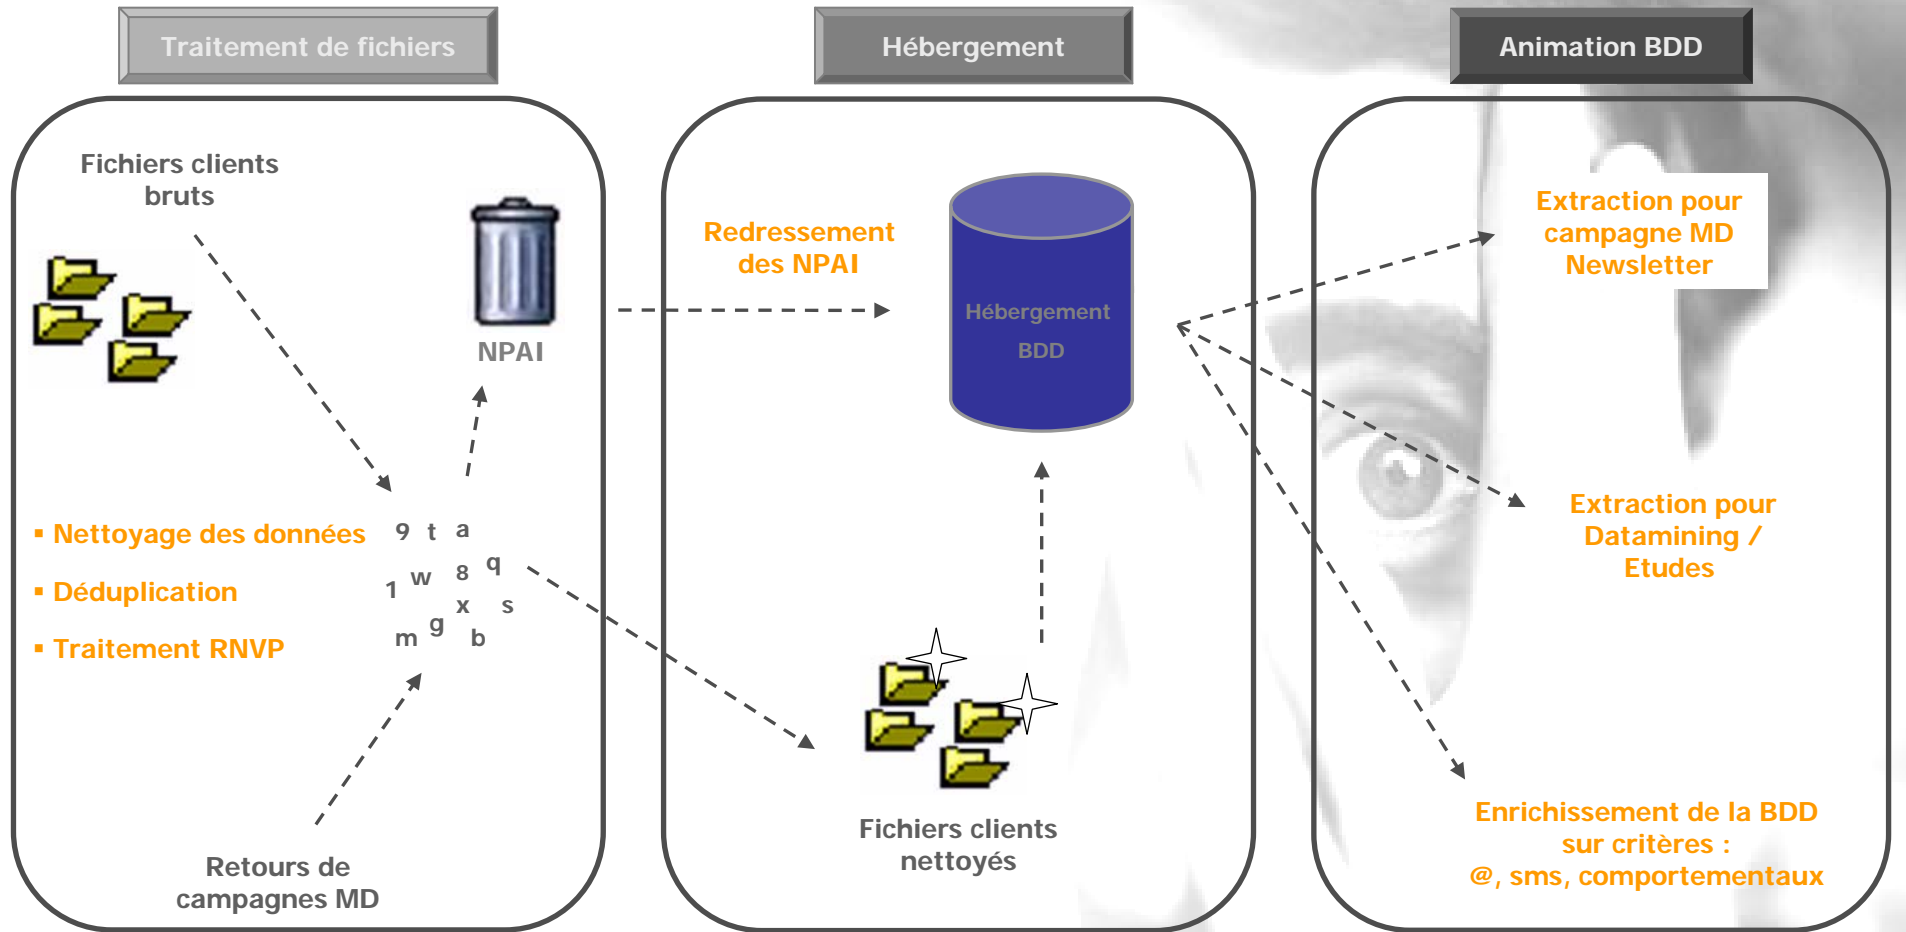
Traitement de fichiers

Hébergement

Animation BDD

Fichiers clients bruts

NPAI

▪ Nettoyage des données

▪ Déduplication

▪ Traitement RNVP

9 t a
1 w 8 q
x s
m g b

Retours de campagnes MD

Redressement des NPAI

Hébergement BDD

Fichiers clients nettoyés

Extraction pour campagne MD Newsletter

Extraction pour Datamining / Etudes

Enrichissement de la BDD sur critères : @, sms, comportementaux